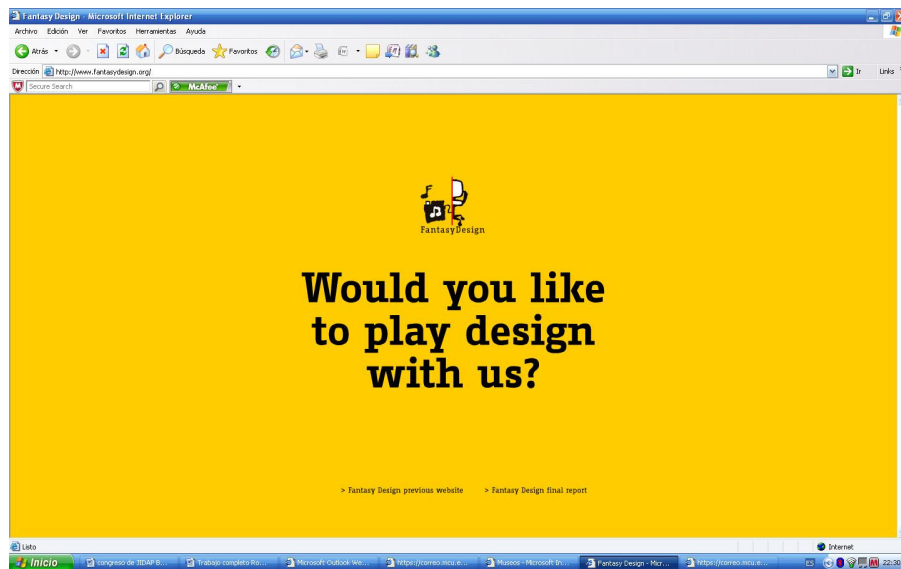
Fantasy Design - Microsoft Internet Explorer

Archivo Edición Ver Favoritos Herramientas Ayuda

Atrás Búsqueda Favoritos

Dirección http://www.fantasydesign.org/ Ir Links

Secure Search McAfee

FantasyDesign

Would you like to play design with us?

> Fantasy Design previous website > Fantasy Design final report

Listo Internet

Inicio congreso de JIDAP B... Trabajo completo Ro... Microsoft Outlook We... https://correo.mcu.e... Museos - Microsoft In... Fantasy Design - Micr... https://correo.mcu.e... 22:30